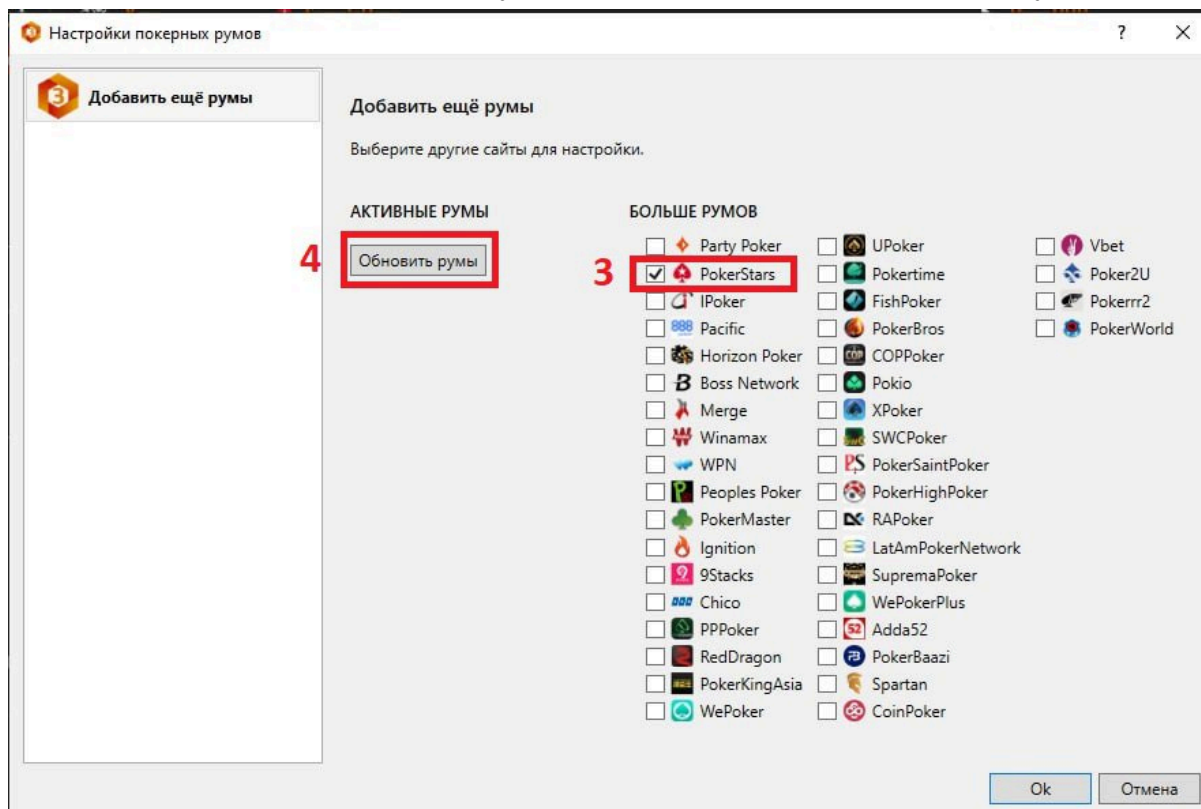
Настройки покерных румов

?

×

Добавить ещё румы

Добавить ещё румы

Выберите другие сайты для настройки.

АКТИВНЫЕ РУМЫ

4

Обновить румы

БОЛЬШЕ РУМОВ

3

Party Poker
PokerStars
IPoker
888 Pacific
Horizon Poker
B Boss Network
Merge
Winamax
WPN
Peoples Poker
PokerMaster
Ignition
9Stacks
Chico
PPPoker
RedDragon
PokerKingAsia
WePoker

UPoker
Pokertime
FishPoker
PokerBros
COPPoker
Pokio
XPoker
SWCPoker
PS PokerSaintPoker
PokerHighPoker
RAPoker
LatAmPokerNetwork
SupremaPoker
WePokerPlus
52 Adda52
PokerBaazi
Spartan
CoinPoker

Vbet
Poker2U
Pokerrr2
PokerWorld

Ok

Отмена